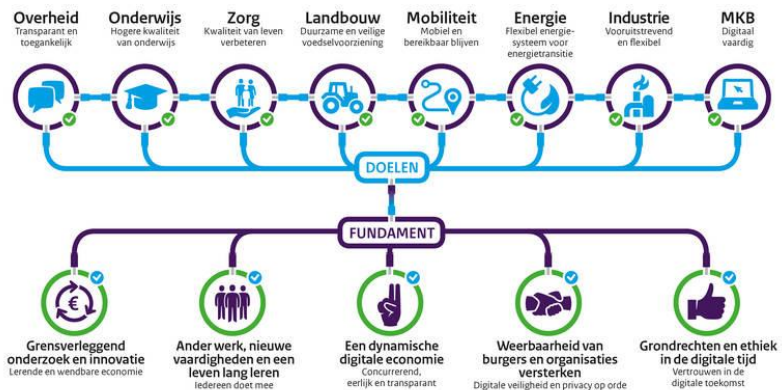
Overheid
Transparant en toegankelijk

Onderwijs
Hogere kwaliteit van onderwijs

Zorg
Kwaliteit van leven verbeteren

Landbouw
Duurzame en veilige voedselvoorziening

Mobiliteit
Mobiel en bereikbaar blijven

Energie
Flexibel energiesysteem voor energietransitie

Industrie
Vooruitstrevend en flexibel

MKB
Digitaal vaardig

DOELEN

FUNDAMENT

Grensverleggend onderzoek en innovatie
Lerende en wendbare economie

Ander werk, nieuwe vaardigheden en een leven lang leren
Iedereen doet mee

Een dynamische digitale economie
Concurrerend, eerlijk en transparant

Weerbaarheid van burgers en organisaties versterken
Digitale veiligheid en privacy op orde

Grondrechten en ethiek in de digitale tijd
Vertrouwen in de digitale toekomst